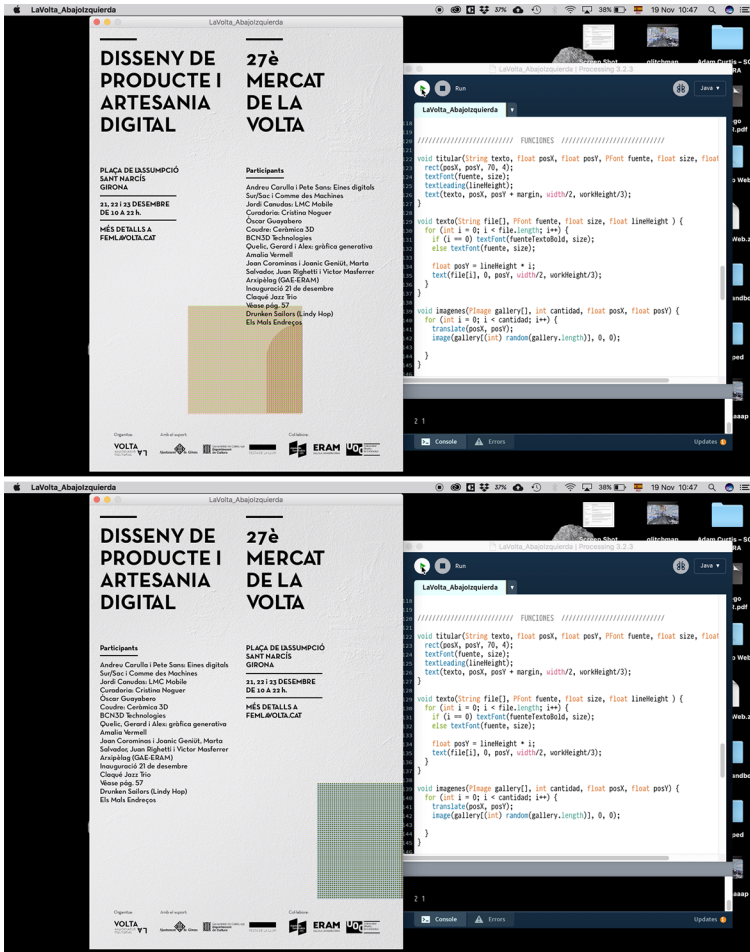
LaVolta_AbajoIzquierda

37% 38% 19 Nov 10:47

LaVolta_AbajoIzquierda

DISSENY DE PRODUCTE I ARTESANIA DIGITAL

27è MERCAT DE LA VOLTA

PLAÇA DE L'ASSUMPCIÓ SANT NARCÍS GIRONA

21, 22 i 23 DESEMBRE DE 10 A 22 h.

MÉS DETALLS A FEMLAVOLTA.CAT

Participants

Andreu Carulla i Pete Sans: Eines digitals
Sur/Sac i Comme des Machines
Jordi Canudas: LMC Mobile
Curadoria: Cristina Noguer
Òscar Guayabero
Coudre: Ceràmica 3D
BCN3D Technologies
Quelic, Gerard i Alex: gràfica generativa
Amalia Vermell
Joan Coromines i Joanic Geniüt, Marta Salvador, Juan Righetti i Victor Masferrer
Arxipèlag (GAE-ERAM)
Inauguració 21 de desembre
Claqué Jazz Trio
Vease pàg. 57
Drunken Sailors (Lindy Hop)
Els Mals Endreços

Organitza VOLTA
Amb el suport Ajuntament de Girona
Col·labora ERAM

LaVolta_AbajoIzquierda | Processing 3.2.3

Run

Java

LaVolta_AbajoIzquierda

118
119
120 //////////////////////////  FUNCIONES  ////////////////////////////
121
122 void titular(String texto, float posX, float posY, PFont fuente, float size, float
123   rect(posX, posY, 70, 4);
124   textFont(fuente, size);
125   textLeading(lineHeight);
126   text(texto, posX, posY + margin, width/2, workHeight/3);
127 }
128
129 void texto(String file[], PFont fuente, float size, float lineHeight ) {
130   for (int i = 0; i < file.length; i++) {
131     if (i == 0) textFont(fuenteTextoBold, size);
132     else textFont(fuente, size);
133
134     float posY = lineHeight * i;
135     text(file[i], 0, posY, width/2, workHeight/3);
136   }
137 }
138
139 void imagenes(PImage gallery[], int cantidad, float posX, float posY) {
140   for (int i = 0; i < cantidad; i++) {
141     translate(posX, posY);
142     image(gallery[(int) random(gallery.length)], 0, 0);
143
144   }
145 }

2 1

Console  Errors  Updates

LaVolta_AbajoIzquierda

37% 38% 19 Nov 10:47

LaVolta_AbajoIzquierda

DISSENY DE PRODUCTE I ARTESANIA DIGITAL

27è MERCAT DE LA VOLTA

Participants

Andreu Carulla i Pete Sans: Eines digitals
Sur/Sac i Comme des Machines
Jordi Canudas: LMC Mobile
Curadoria: Cristina Noguer
Òscar Guayabero
Coudre: Ceràmica 3D
BCN3D Technologies
Quelic, Gerard i Alex: gràfica generativa
Amalia Vermell
Joan Coromines i Joanic Geniüt, Marta Salvador, Juan Righetti i Victor Masferrer
Arxipèlag (GAE-ERAM)
Inauguració 21 de desembre
Claqué Jazz Trio
Vease pàg. 57
Drunken Sailors (Lindy Hop)
Els Mals Endreços

PLAÇA DE L'ASSUMPCIÓ SANT NARCÍS GIRONA

21, 22 i 23 DESEMBRE DE 10 A 22 h.

MÉS DETALLS A FEMLAVOLTA.CAT

Organitza VOLTA
Amb el suport Ajuntament de Girona
Col·labora ERAM

LaVolta_AbajoIzquierda | Processing 3.2.3

Run

Java

LaVolta_AbajoIzquierda

118
119
120 //////////////////////////  FUNCIONES  ////////////////////////////
121
122 void titular(String texto, float posX, float posY, PFont fuente, float size, float
123   rect(posX, posY, 70, 4);
124   textFont(fuente, size);
125   textLeading(lineHeight);
126   text(texto, posX, posY + margin, width/2, workHeight/3);
127 }
128
129 void texto(String file[], PFont fuente, float size, float lineHeight ) {
130   for (int i = 0; i < file.length; i++) {
131     if (i == 0) textFont(fuenteTextoBold, size);
132     else textFont(fuente, size);
133
134     float posY = lineHeight * i;
135     text(file[i], 0, posY, width/2, workHeight/3);
136   }
137 }
138
139 void imagenes(PImage gallery[], int cantidad, float posX, float posY) {
140   for (int i = 0; i < cantidad; i++) {
141     translate(posX, posY);
142     image(gallery[(int) random(gallery.length)], 0, 0);
143
144   }
145 }

2 1

Console  Errors  Updates